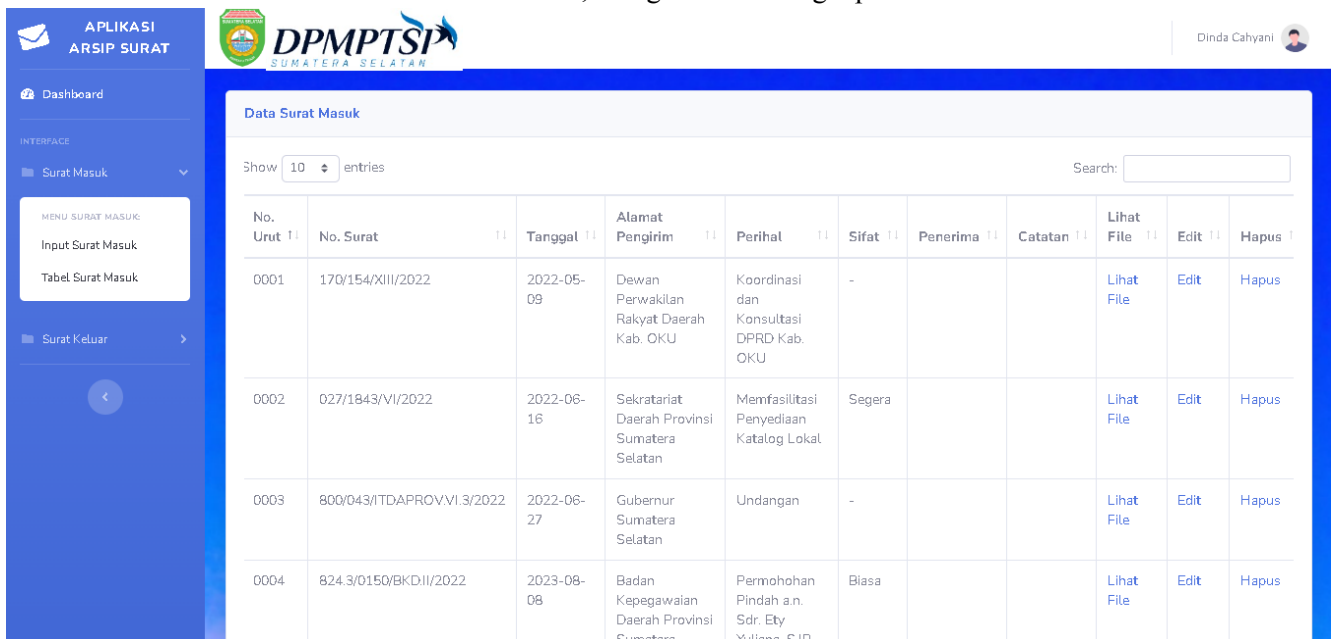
APLIKASI ARSIP SURAT

DPMPTSP SUMATERA SELATAN

Dinda Cahyani

Dashboard

INTERFACE

Surat Masuk

MENU SURAT MASUK:

Input Surat Masuk

Tabel Surat Masuk

Surat Keluar

Data Surat Masuk

Show 10 entries

Search:

| No. Urut | No. Surat | Tanggal | Alamat Pengirim | Perihal | Sifat | Penerima | Catatan | Lihat File | Edit | Hapus |
|---|---|---|---|---|---|---|---|---|---|---|
| 0001 | 170/154/XIII/2022 | 2022-05-09 | Dewan Perwakilan Rakyat Daerah Kab. OKU | Koordinasi dan Konsultasi DPRD Kab. OKU | - | | | Lihat File | Edit | Hapus |
| 0002 | 027/1843/VI/2022 | 2022-06-16 | Sekratariat Daerah Provinsi Sumatera Selatan | Memfasilitasi Penyediaan Katalog Lokal | Segera | | | Lihat File | Edit | Hapus |
| 0003 | 800/043/ITDAPROV.VI.3/2022 | 2022-06-27 | Gubernur Sumatera Selatan | Undangan | - | | | Lihat File | Edit | Hapus |
| 0004 | 824.3/0150/BKD.II/2022 | 2023-08-08 | Badan Kepegawaian Daerah Provinsi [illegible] | Permohohan Pindah a.n. Sdr. Ety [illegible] | Biasa | | | Lihat File | Edit | Hapus |